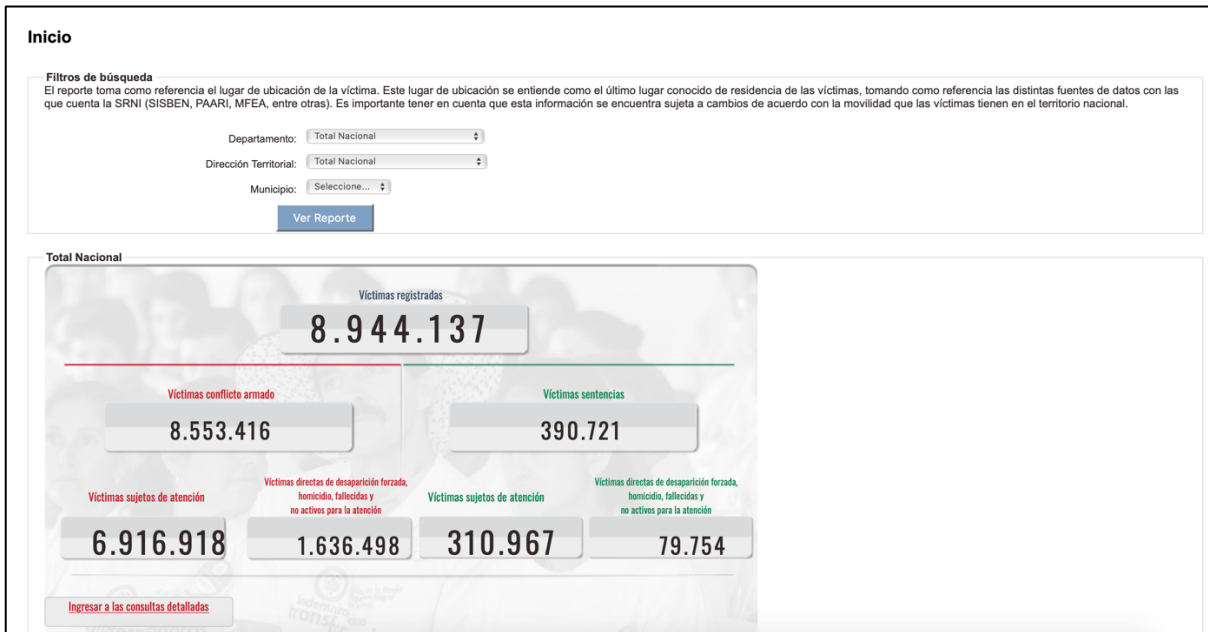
Inicio

Filtros de búsqueda
El reporte toma como referencia el lugar de ubicación de la víctima. Este lugar de ubicación se entiende como el último lugar conocido de residencia de las víctimas, tomando como referencia las distintas fuentes de datos con las que cuenta la SRNI (SISBEN, PAARI, MFEA, entre otras). Es importante tener en cuenta que esta información se encuentra sujeta a cambios de acuerdo con la movilidad que las víctimas tienen en el territorio nacional.

Departamento: Total Nacional
Dirección Territorial: Total Nacional
Municipio: Seleccione...
Ver Reporte

Total Nacional

Víctimas registradas
8.944.137

Víctimas conflicto armado
8.553.416

Víctimas sentencias
390.721

Víctimas sujetos de atención
6.916.918

Víctimas directas de desaparición forzada, homicidio, fallecidas y no activos para la atención
1.636.498

Víctimas sujetos de atención
310.967

Víctimas directas de desaparición forzada, homicidio, fallecidas y no activos para la atención
79.754

Ingresar a las consultas detalladas